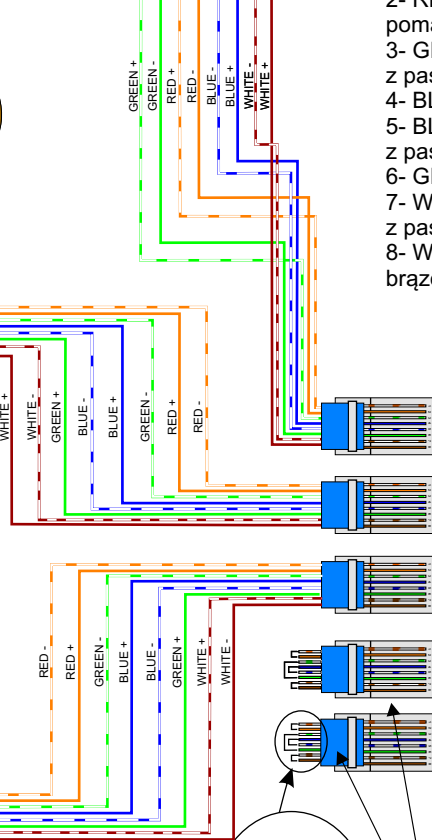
GREEN +
GREEN -
RED +
RED -
BLUE -
BLUE +
WHITE -
WHITE +

2- R
poma
3- G
z pas
4- B
5- B
z pas
6- G
7- W
z pas
8- W
brąz

WHITE +
WHITE -
GREEN +
BLUE -
BLUE +
GREEN -
RED +
RED -

RED -
RED +
GREEN -
BLUE +
BLUE -
GREEN +
WHITE +
WHITE -